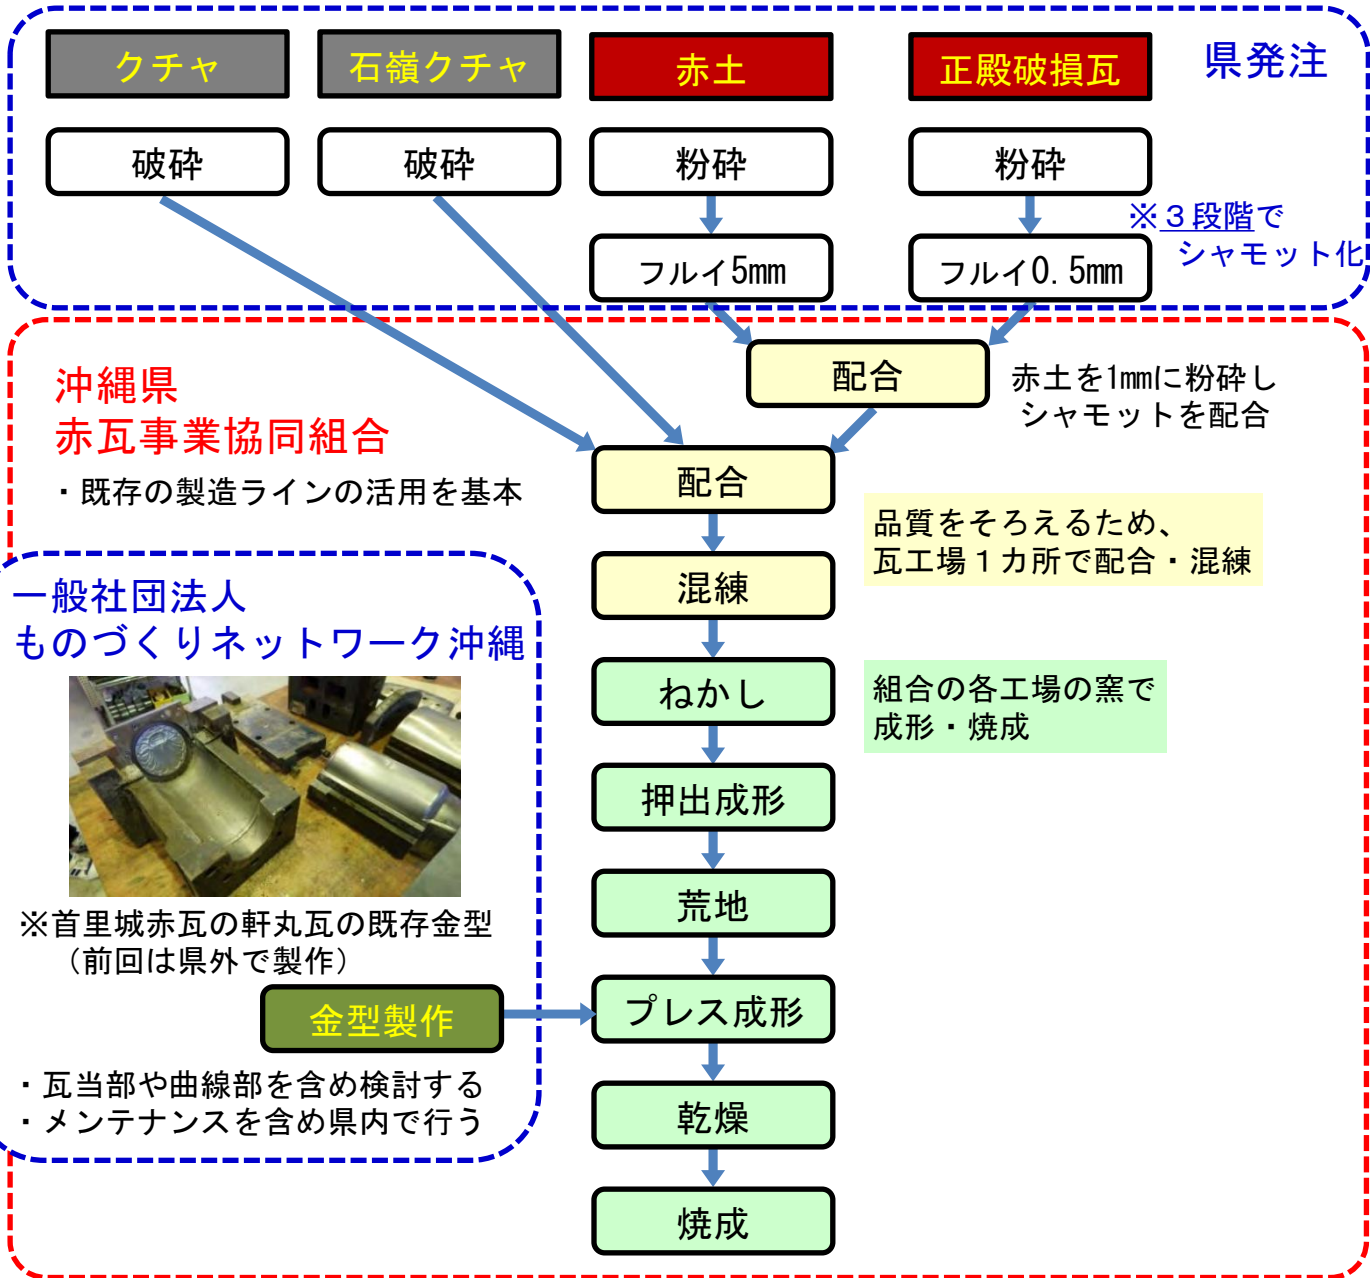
クチャ

石嶺クチャ

赤土

正殿破損瓦

県発注

破砕

破砕

粉砕

粉砕

フルイ5mm

フルイ0.5mm

※3段階で
シャモット化

配合

赤土を1mmに粉砕し
シャモットを配合

沖縄県
赤瓦事業協同組合

・既存の製造ラインの活用を基本

配合

品質をそろえるため、
瓦工場1カ所で配合・混練

混練

一般社団法人
ものづくりネットワーク沖縄

ねかし

組合の各工場の窯で
成形・焼成

押出成形

荒地

※首里城赤瓦の軒丸瓦の既存金型
（前回は県外で製作）

金型製作

プレス成形

・瓦当部や曲線部を含め検討する
・メンテナンスを含め県内で行う

乾燥

焼成